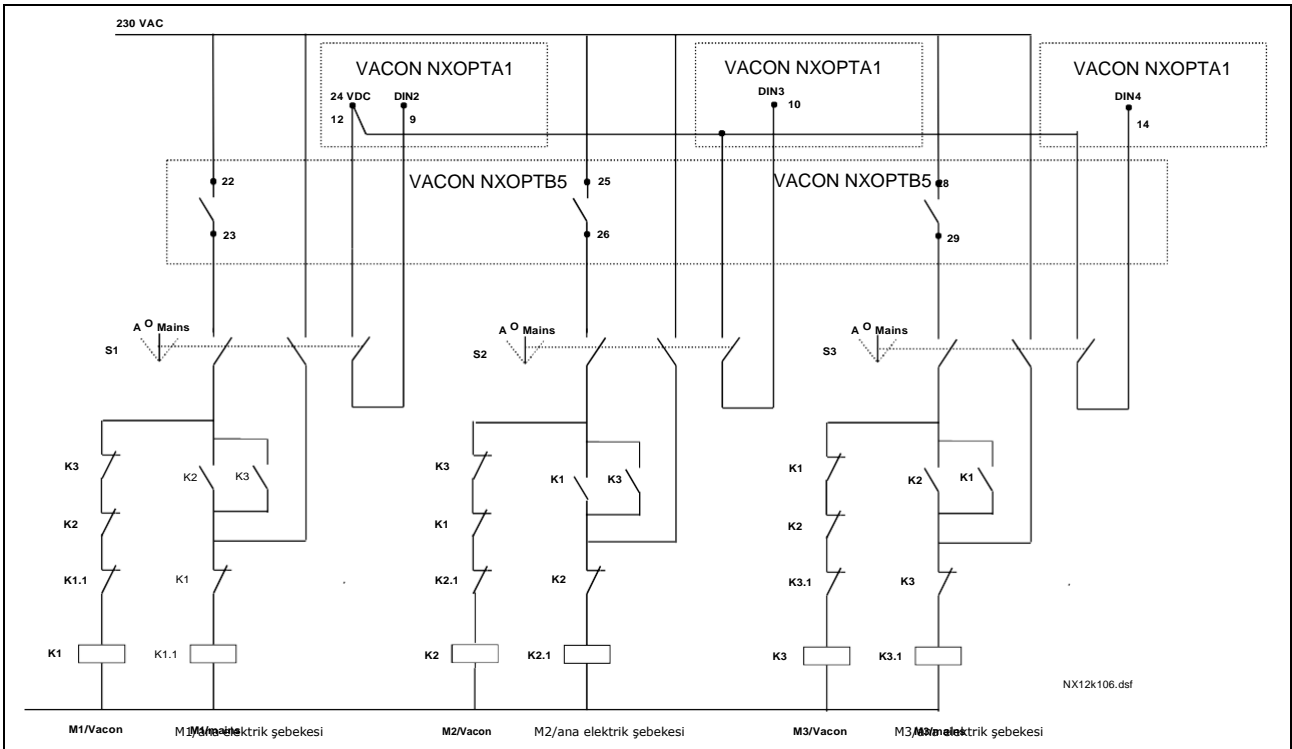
230 VAC

VACON NXOPTA1
24 VDC 12
DIN2 9

VACON NXOPTA1
DIN3 10

VACON NXOPTA1
DIN4 14

VACON NXOPTB5
22
23
25
26

VACON NXOPTB5
28
29

A O Mains
S1

A O Mains
S2

A O Mains
S3

K3
K2
K1.1
K1
K2 K3
K1
K1.1

K3
K1
K2.1
K2
K1 K3
K2
K2.1

K1
K2
K3.1
K3
K2 K1
K3
K3.1

NX12k106.dsf

M1/Vacon
M1/ana elektrik şebekesi
M2/Vacon
M2/ana elektrik şebekesi
M3/Vacon
M3/ana elektrik şebekesi